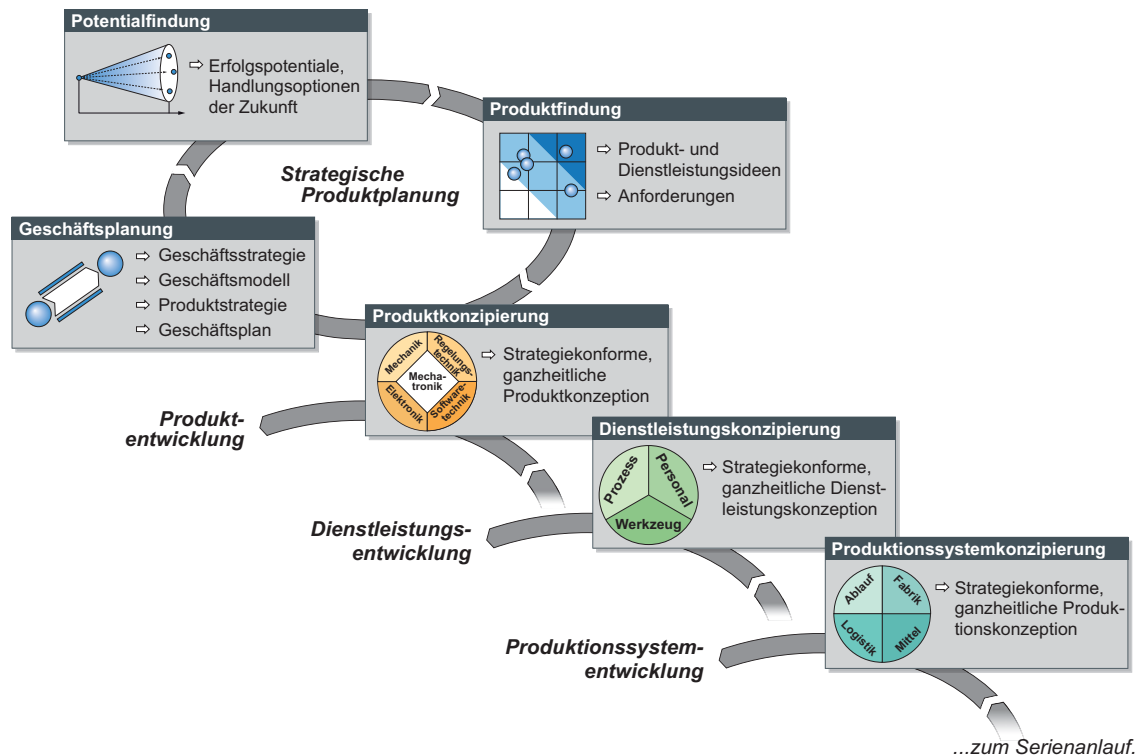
Potentialfindung
⇨ Erfolgspotentiale, Handlungsoptionen der Zukunft

Produktfindung
⇨ Produkt- und Dienstleistungsideen
⇨ Anforderungen

Strategische Produktplanung

Geschäftsplanung
⇨ Geschäftsstrategie
⇨ Geschäftsmodell
⇨ Produktstrategie
⇨ Geschäftsplan

Produktkonzipierung
Mechanik
Regelungstechnik
Mechatronik
Elektronik
Softwaretechnik
⇨ Strategiekonforme, ganzheitliche Produktkonzeption

Produktentwicklung

Dienstleistungskonzipierung
Prozess
Personal
Werkzeug
⇨ Strategiekonforme, ganzheitliche Dienstleistungskonzeption

Dienstleistungsentwicklung

Produktionssystemkonzipierung
Ablauf
Fabrik
Logistik
Mittel
⇨ Strategiekonforme, ganzheitliche Produktionskonzeption

Produktionssystementwicklung

...zum Serienanlauf.